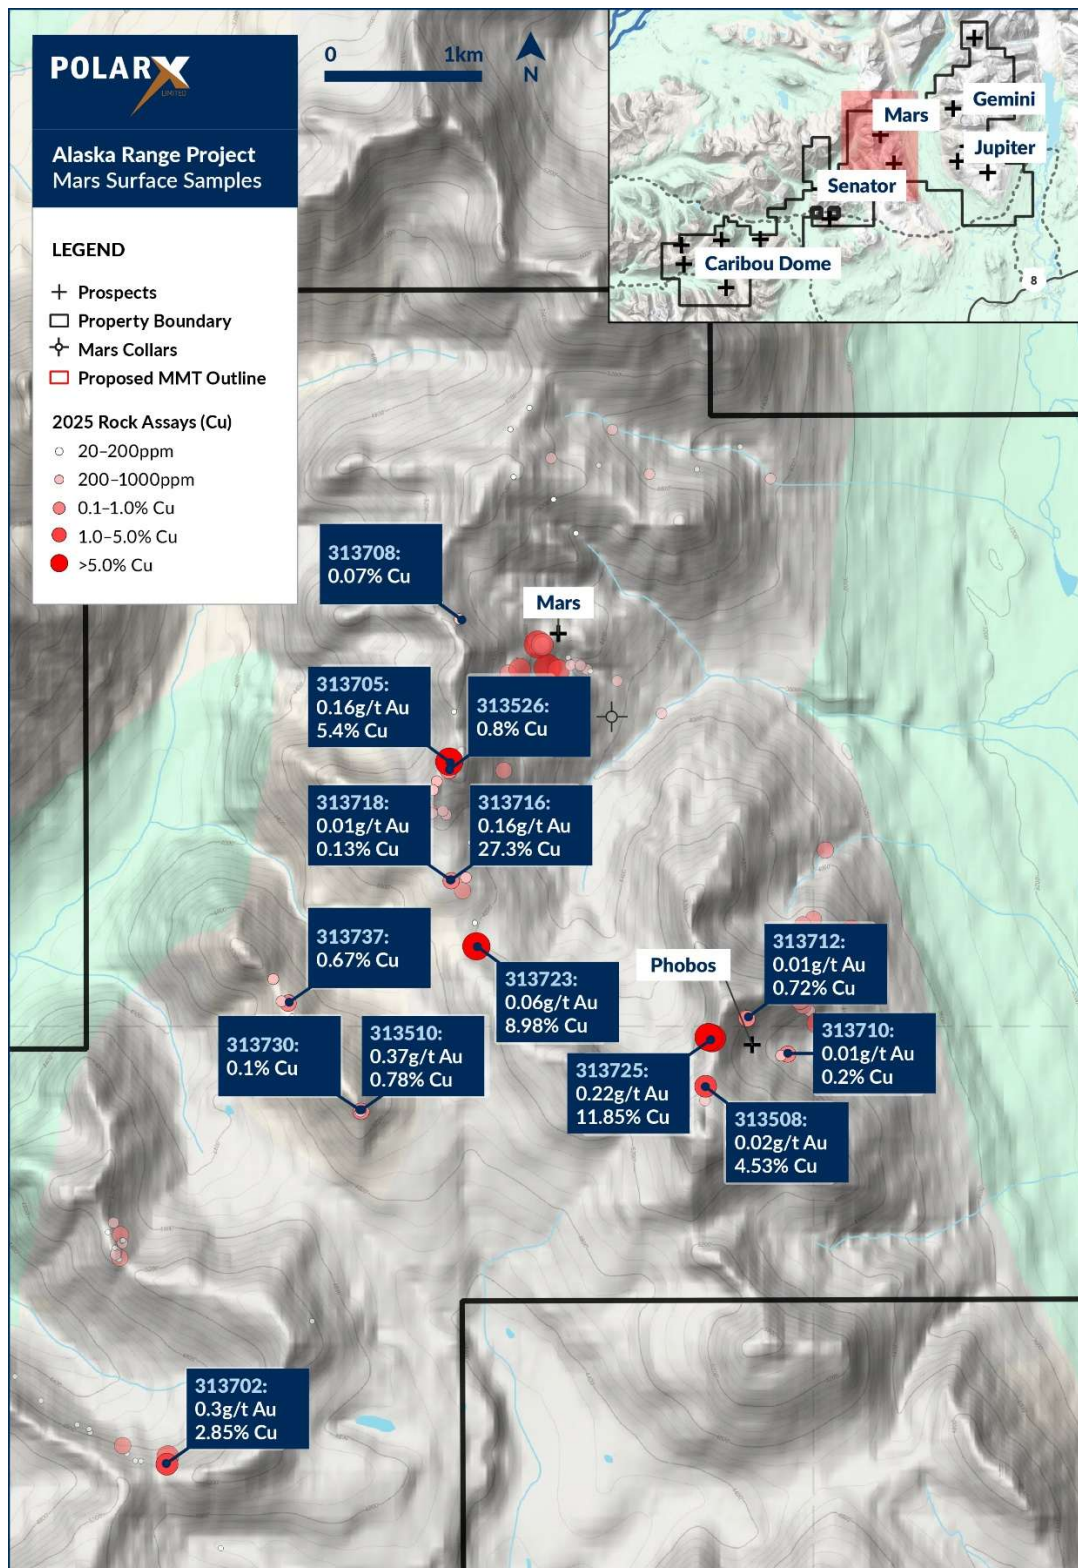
POLARX
LIMITED

Alaska Range Project
Mars Surface Samples

0 1km N

LEGEND

Prospects
Property Boundary
Mars Collars
Proposed MMT Outline

2025 Rock Assays (Cu)
20–200ppm
200–1000ppm
0.1–1.0% Cu
1.0–5.0% Cu
>5.0% Cu

Mars
Gemini
Jupiter
Senator
Caribou Dome
8

313708:
0.07% Cu

Mars

313705:
0.16g/t Au
5.4% Cu

313526:
0.8% Cu

313718:
0.01g/t Au
0.13% Cu

313716:
0.16g/t Au
27.3% Cu

313737:
0.67% Cu

313723:
0.06g/t Au
8.98% Cu

Phobos

313712:
0.01g/t Au
0.72% Cu

313710:
0.01g/t Au
0.2% Cu

313730:
0.1% Cu

313510:
0.37g/t Au
0.78% Cu

313725:
0.22g/t Au
11.85% Cu

313508:
0.02g/t Au
4.53% Cu

313702:
0.3g/t Au
2.85% Cu